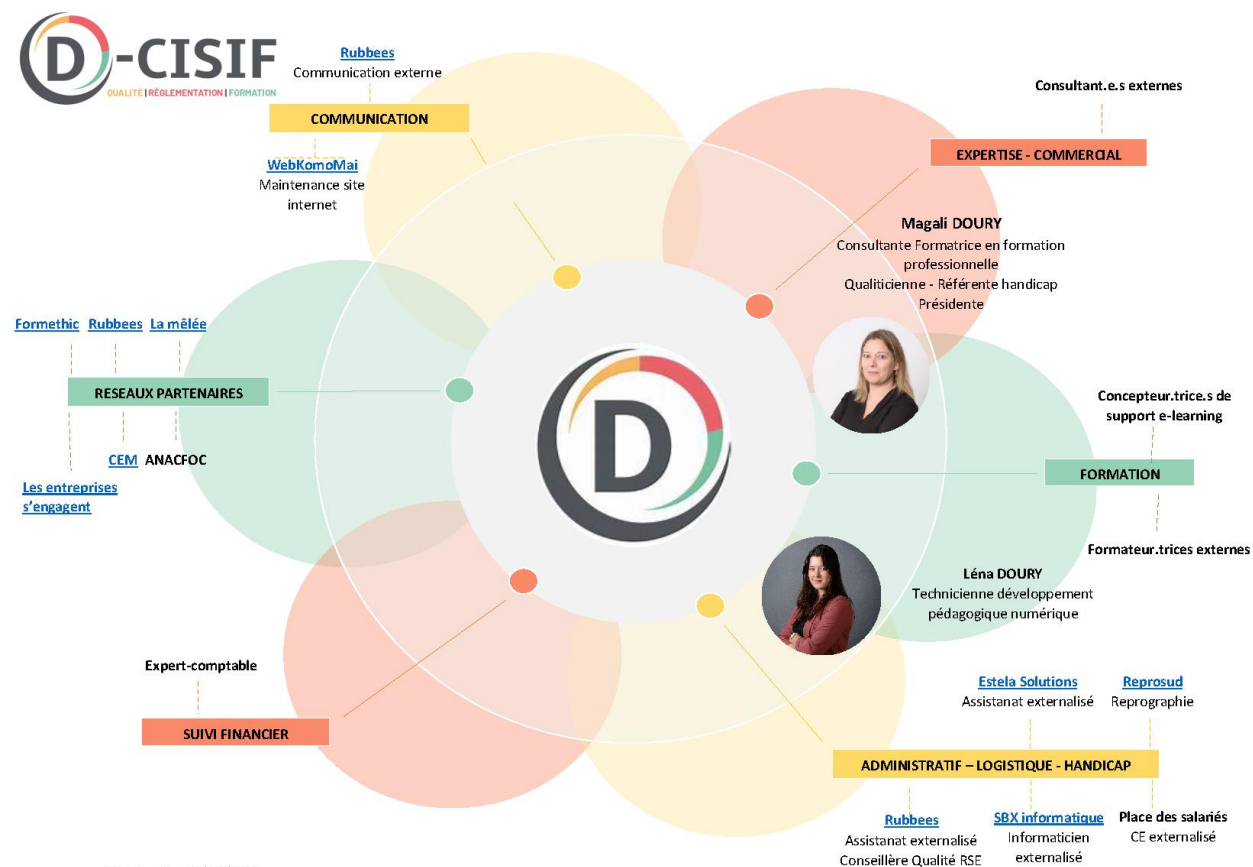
D-CISIF
QUALITÉ | RÉGLEMENTATION | FORMATION

Rubbees
Communication externe

COMMUNICATION

WebKomoMai
Maintenance site internet

Consultant.e.s externes

EXPERTISE - COMMERCIAL

Magali DOURY
Consultante Formatrice en formation professionnelle
Qualiticienne - Référente handicap
Présidente

Formethic Rubbees La mêlée

RESEAUX PARTENAIRES

CEM ANACFOC

Les entreprises s'engagent

Concepteur.trice.s de support e-learning

FORMATION

Formateur.trices externes

Léna DOURY
Technicienne développement pédagogique numérique

Expert-comptable

SUIVI FINANCIER

Estela Solutions
Assistanat externalisé

Reprosud
Reprographie

ADMINISTRATIF – LOGISTIQUE - HANDICAP

Rubbees
Assistanat externalisé
Conseillère Qualité RSE

SBX informatique
Informaticien externalisé

Place des salariés
CE externalisé